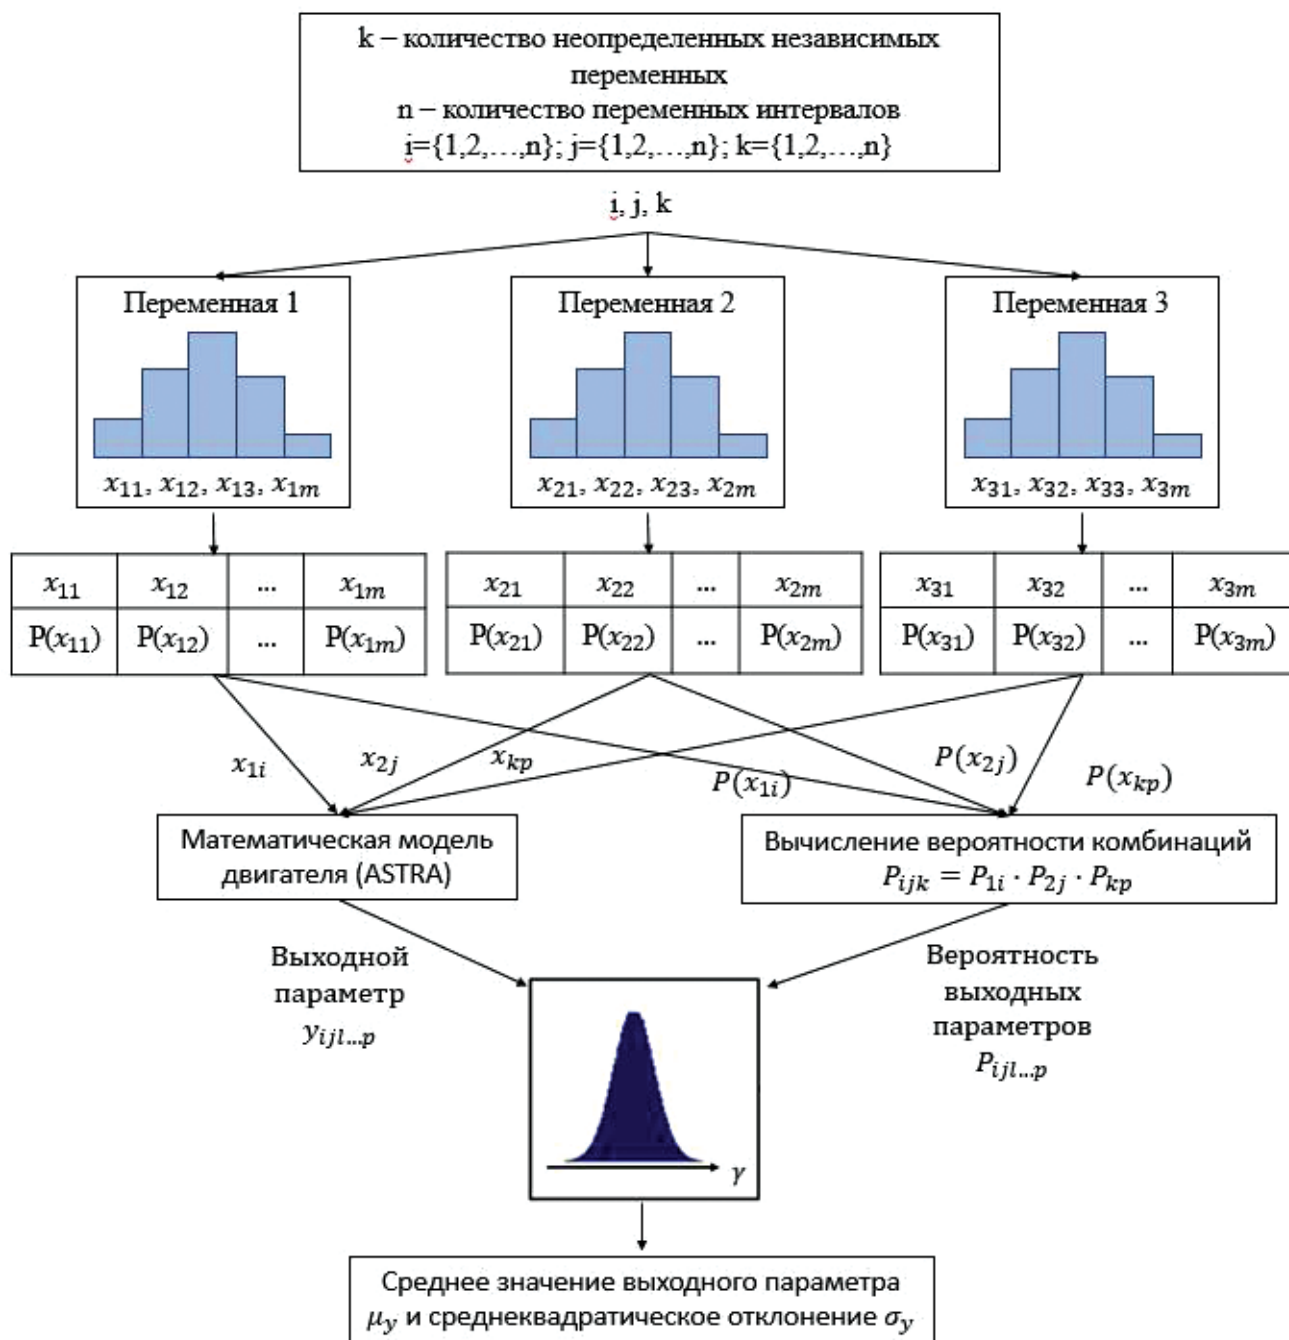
k – количество неопределенных независимых переменных
n – количество переменных интервалов
i={1,2,…,n}; j={1,2,…,n}; k={1,2,…,n}

i, j, k

Переменная 1

$x_{11}, x_{12}, x_{13}, x_{1m}$

Переменная 2

$x_{21}, x_{22}, x_{23}, x_{2m}$

Переменная 3

$x_{31}, x_{32}, x_{33}, x_{3m}$

| $x_{11}$ | $x_{12}$ | … | $x_{1m}$ |
|---|---|---|---|
| P($x_{11}$) | P($x_{12}$) | … | P($x_{1m}$) |

| $x_{21}$ | $x_{22}$ | … | $x_{2m}$ |
|---|---|---|---|
| P($x_{21}$) | P($x_{22}$) | … | P($x_{2m}$) |

| $x_{31}$ | $x_{32}$ | … | $x_{3m}$ |
|---|---|---|---|
| P($x_{31}$) | P($x_{32}$) | … | P($x_{3m}$) |

$x_{1i}$ $x_{2j}$ $x_{kp}$ $P(x_{1i})$ $P(x_{2j})$ $P(x_{kp})$

Математическая модель двигателя (ASTRA)

Вычисление вероятности комбинаций
$P_{ijk} = P_{1i} \cdot P_{2j} \cdot P_{kp}$

Выходной параметр
$y_{ijl...p}$

Вероятность выходных параметров
$P_{ijl...p}$

$\gamma$

Среднее значение выходного параметра $\mu_y$ и среднеквадратическое отклонение $\sigma_y$